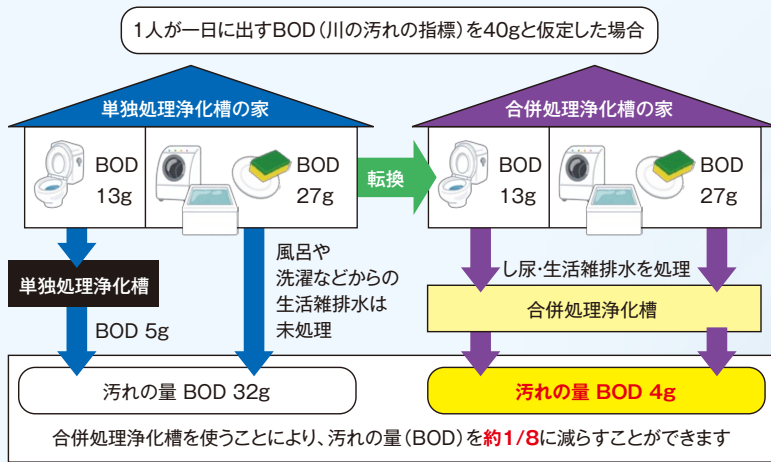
1人が一日に出すBOD（川の汚れの指標）を40gと仮定した場合

単独処理浄化槽の家

BOD 13g

BOD 27g

転換

合併処理浄化槽の家

BOD 13g

BOD 27g

単独処理浄化槽

BOD 5g

風呂や洗濯などからの生活雑排水は未処理

し尿・生活雑排水を処理

合併処理浄化槽

汚れの量 BOD 32g

汚れの量 BOD 4g

合併処理浄化槽を使うことにより、汚れの量（BOD）を約1/8に減らすことができます